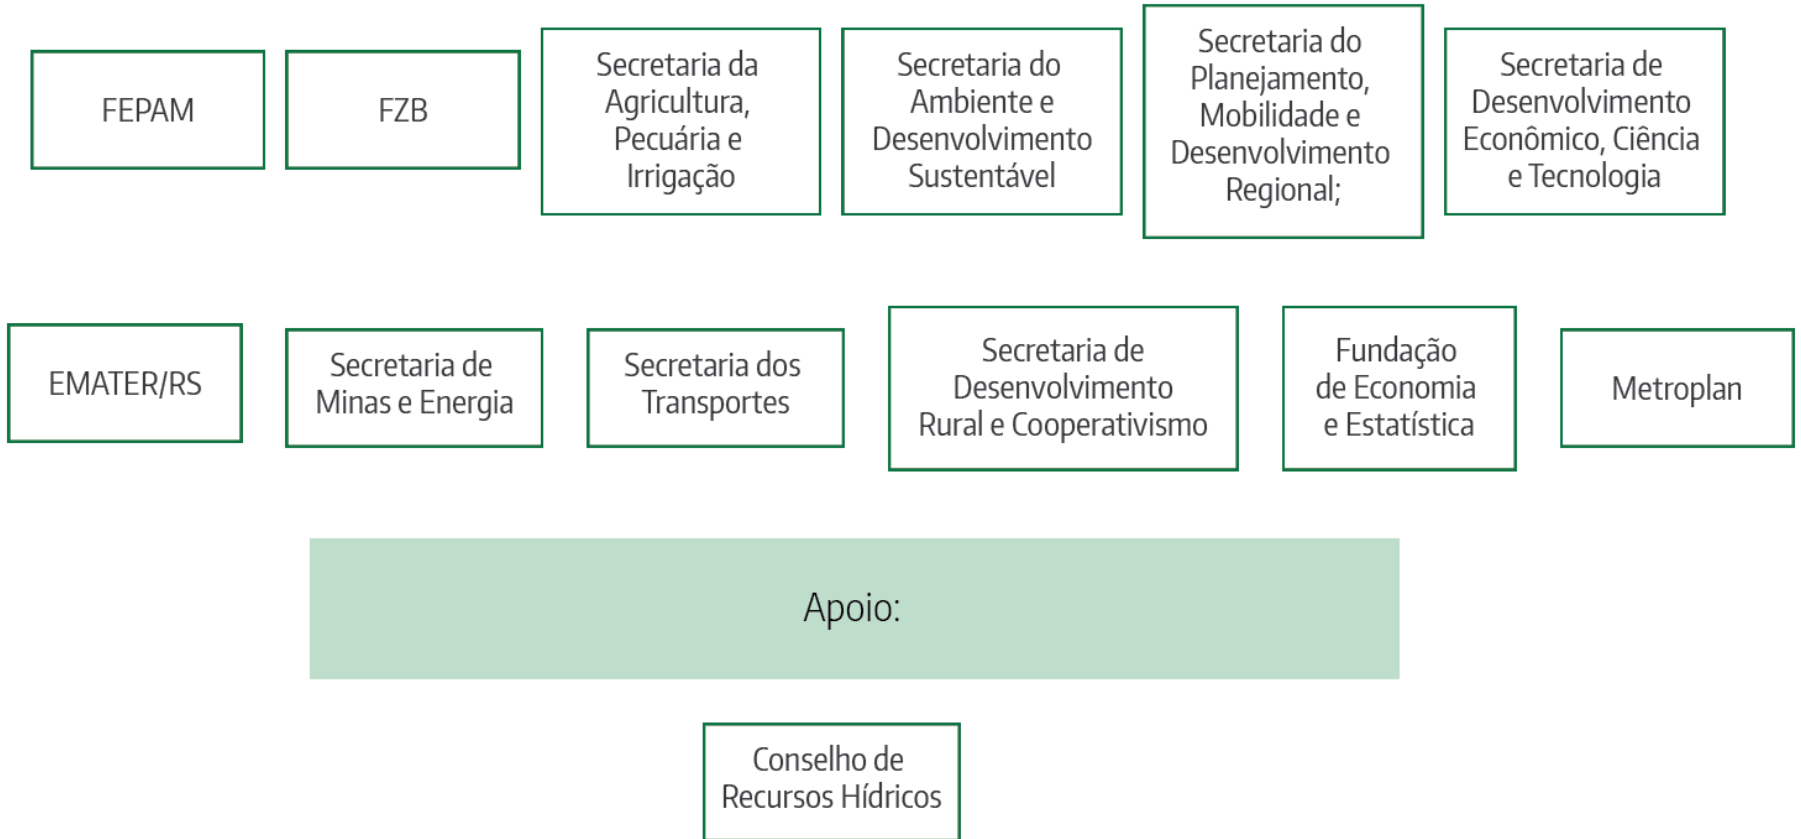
FEPAM

FZB

Secretaria da Agricultura, Pecuária e Irrigação

Secretaria do Ambiente e Desenvolvimento Sustentável

Secretaria do Planejamento, Mobilidade e Desenvolvimento Regional;

Secretaria de Desenvolvimento Econômico, Ciência e Tecnologia

EMATER/RS

Secretaria de Minas e Energia

Secretaria dos Transportes

Secretaria de Desenvolvimento Rural e Cooperativismo

Fundação de Economia e Estatística

Metroplan

Apoio:

Conselho de Recursos Hídricos